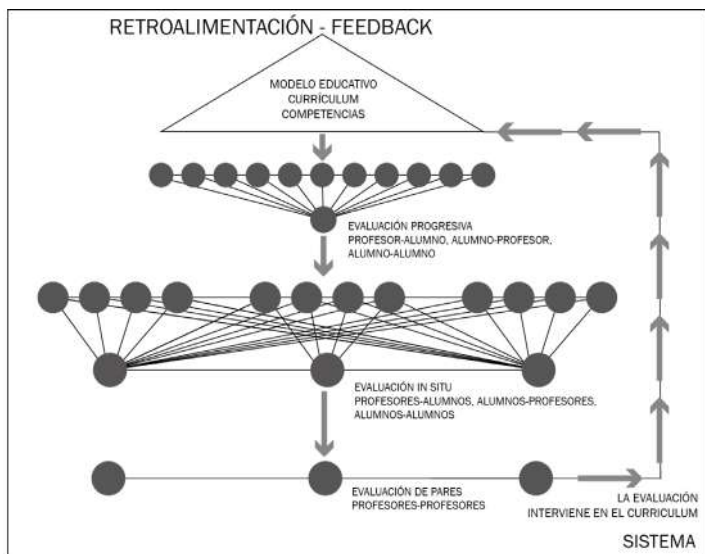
RETROALIMENTACIÓN - FEEDBACK

MODELO EDUCATIVO
CURRÍCULUM
COMPETENCIAS

EVALUACIÓN PROGRESIVA
PROFESOR-ALUMNO, ALUMNO-PROFESOR,
ALUMNO-ALUMNO

EVALUACIÓN IN SITU
PROFESORES-ALUMNOS, ALUMNOS-PROFESORES,
ALUMNOS-ALUMNOS

EVALUACIÓN DE PARES
PROFESORES-PROFESORES

LA EVALUACIÓN
INTERVIENE EN EL CURRICULUM

SISTEMA